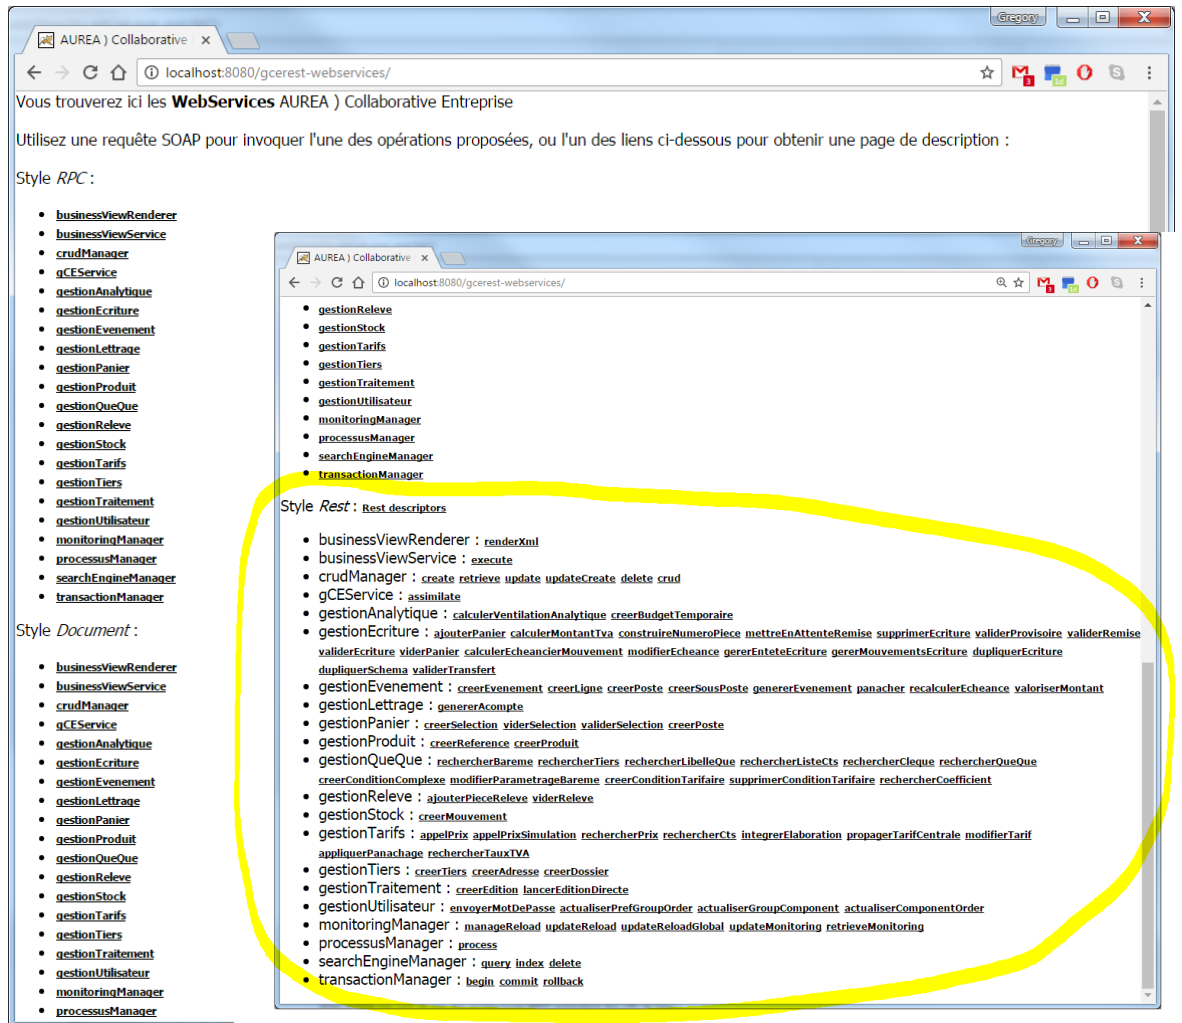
Gregory

AUREA ) Collaborative ×

localhost:8080/gcerest-webservices/

Vous trouverez ici les **WebServices** AUREA ) Collaborative Entreprise

Utilisez une requête SOAP pour invoquer l'une des opérations proposées, ou l'un des liens ci-dessous pour obtenir une page de description :

Style *RPC* :

- businessViewRenderer
- businessViewService
- crudManager
- gCEService
- gestionAnalytique
- gestionEcriture
- gestionEvenement
- gestionLettrage
- gestionPanier
- gestionProduit
- gestionQueQue
- gestionReleve
- gestionStock
- gestionTarifs
- gestionTiers
- gestionTraitement
- gestionUtilisateur
- monitoringManager
- processusManager
- searchEngineManager
- transactionManager

Style *Document* :

- businessViewRenderer
- businessViewService
- crudManager
- gCEService
- gestionAnalytique
- gestionEcriture
- gestionEvenement
- gestionLettrage
- gestionPanier
- gestionProduit
- gestionQueQue
- gestionReleve
- gestionStock
- gestionTarifs
- gestionTiers
- gestionTraitement
- gestionUtilisateur
- monitoringManager
- processusManager

Gregory

AUREA ) Collaborative ×

localhost:8080/gcerest-webservices/

- gestionReleve
- gestionStock
- gestionTarifs
- gestionTiers
- gestionTraitement
- gestionUtilisateur
- monitoringManager
- processusManager
- searchEngineManager
- transactionManager

Style *Rest* : Rest descriptors

- businessViewRenderer : renderXml
- businessViewService : execute
- crudManager : create retrieve update updateCreate delete crud
- gCEService : assimilate
- gestionAnalytique : calculerVentilationAnalytique creerBudgetTemporaire
- gestionEcriture : ajouterPanier calculerMontantTva construireNumeroPiece mettreEnAttenteRemise supprimerEcriture validerProvisoire validerRemise validerEcriture viderPanier calculerEcheancierMouvement modifierEcheance gererEnteteEcriture gererMouvementsEcriture dupliquerEcriture dupliquerSchema validerTransfert
- gestionEvenement : creerEvenement creerLigne creerPoste creerSousPoste genererEvenement panacher recalculerEcheance valoriserMontant
- gestionLettrage : genererAcompte
- gestionPanier : creerSelection viderSelection validerSelection creerPoste
- gestionProduit : creerReference creerProduit
- gestionQueQue : rechercherBareme rechercherTiers rechercherLibelleQue rechercherListeCts rechercherCleque rechercherQueQue creerConditionComplexe modifierParametrageBareme creerConditionTarifaire supprimerConditionTarifaire rechercherCoefficient
- gestionReleve : ajouterPieceReleve viderReleve
- gestionStock : creerMouvement
- gestionTarifs : appelPrix appelPrixSimulation rechercherPrix rechercherCts integrerElaboration propagerTarifCentrale modifierTarif appliquerPanachage rechercherTauxTVA
- gestionTiers : creerTiers creerAdresse creerDossier
- gestionTraitement : creerEdition lancerEditionDirecte
- gestionUtilisateur : envoyerMotDePasse actualiserPrefGroupOrder actualiserGroupComponent actualiserComponentOrder
- monitoringManager : manageReload updateReload updateReloadGlobal updateMonitoring retrieveMonitoring
- processusManager : process
- searchEngineManager : query index delete
- transactionManager : begin commit rollback